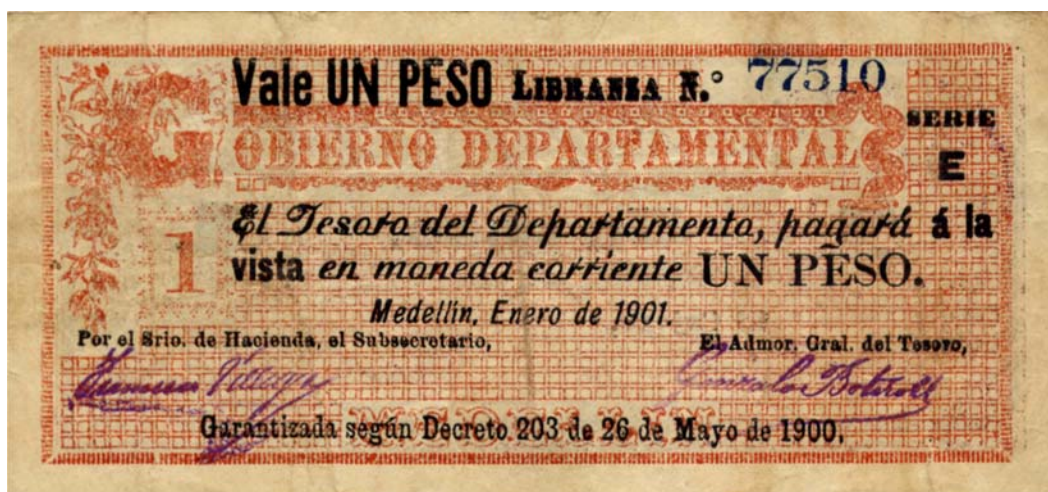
Vale UN PESO LIBRANZA N.° 77510

SERIE E

GOBIERNO DEPARTAMENTAL

1

El Tesoro del Departamento, pagará á la vista en moneda corriente UN PESO.

Medellin, Enero de 1901.

Por el Srio. de Hacienda, el Subsecretario, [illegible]

El Admor. Gral. del Tesoro, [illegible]

Garantizada según Decreto 203 de 26 de Mayo de 1900.